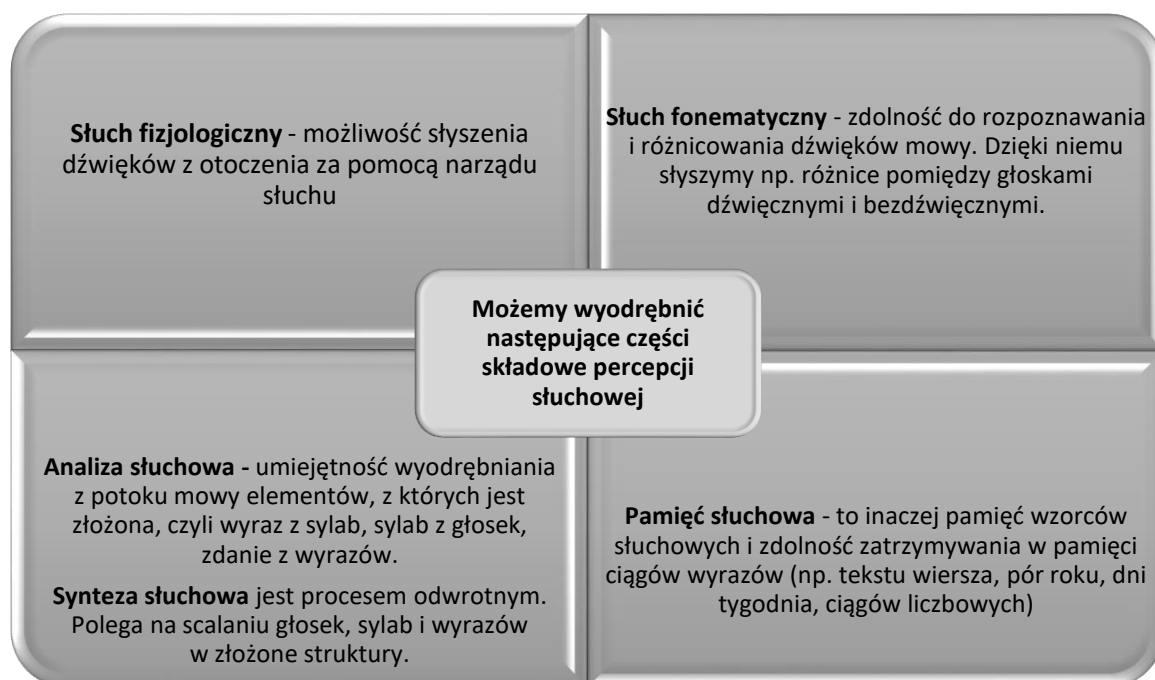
**Słuch fizjologiczny** - możliwość słyszenia dźwięków z otoczenia za pomocą narządu słuchu

**Słuch fonematyczny** - zdolność do rozpoznawania i różnicowania dźwięków mowy. Dzięki niemu słyszymy np. różnice pomiędzy głoskami dźwięcznymi i bezdźwięcznymi.

**Możemy wyodrębnić następujące części składowe percepcji słuchowej**

**Analiza słuchowa -** umiejętność wyodrębniania z potoku mowy elementów, z których jest złożona, czyli wyraz z sylab, sylab z głosek, zdanie z wyrazów.

**Synteza słuchowa** jest procesem odwrotnym. Polega na scalaniu głosek, sylab i wyrazów w złożone struktury.

**Pamięć słuchowa** - to inaczej pamięć wzorców słuchowych i zdolność zatrzymywania w pamięci ciągów wyrazów (np. tekstu wiersza, pór roku, dni tygodnia, ciągów liczbowych)